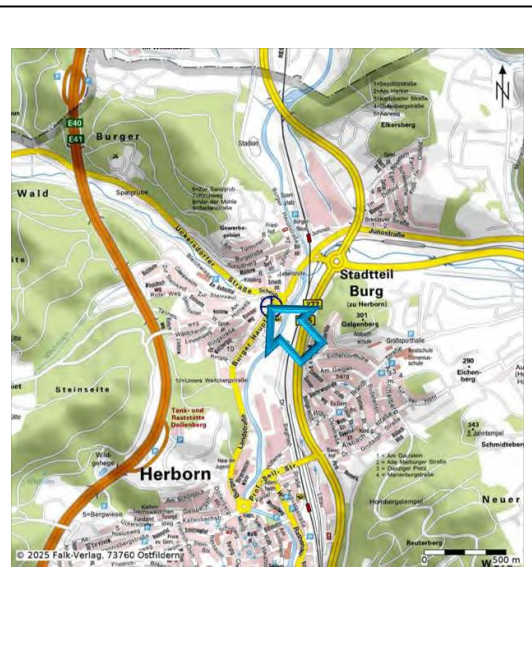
E40
E41
Burger
Wald
Spatgrube
Gewerbegebiet
Uckersdorfer Straße
Stadion
Junostraße
Elkersberg
Stadtteil
Burg
(zu Herborn)
301
Galgenberg
Großporthalle
290
Eichenberg
243
Schmidteberg
Steinseite
Tank- und Rastsätte Dollenberg
Herborn
Neuer
Hombergstempel
Reuterberg
Bergwiese
© 2025 Falk-Verlag, 73760 Ostfildern
0
500 m
N